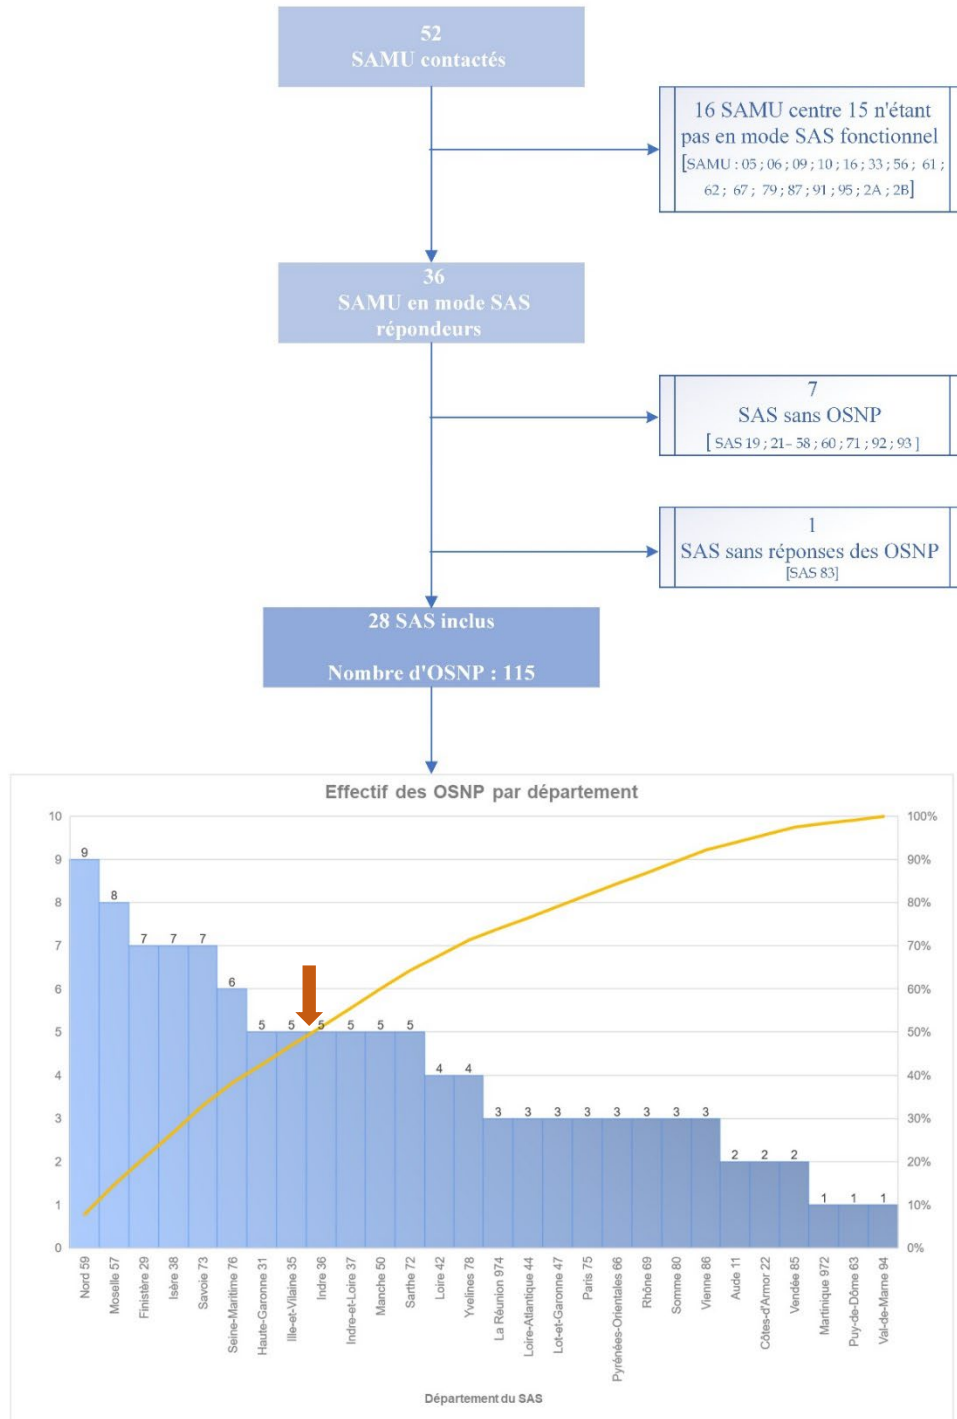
52
SAMU contactés

16 SAMU centre 15 n'étant pas en mode SAS fonctionnel
[SAMU : 05 ; 06 ; 09 ; 10 ; 16 ; 33 ; 56 ; 61 ; 62 ; 67 ; 79 ; 87 ; 91 ; 95 ; 2A ; 2B]

36
SAMU en mode SAS répondeurs

7
SAS sans OSNP
[SAS 19 ; 21- 58 ; 60 ; 71 ; 92 ; 93]

1
SAS sans réponses des OSNP
[SAS 83]

28 SAS inclus

Nombre d'OSNP : 115

Effectif des OSNP par département

10
9
8
7
6
5
4
3
2
1
0

100%
90%
80%
70%
60%
50%
40%
30%
20%
10%
0%

9 8 7 7 7 6 5 5 5 5 5 5 4 4 3 3 3 3 3 3 3 3 2 2 2 1 1 1

Nord 59
Moselle 57
Finistère 29
Isère 38
Savoie 73
Seine-Maritime 76
Haute-Garonne 31
Ille-et-Vilaine 35
Indre 36
Indre-et-Loire 37
Manche 50
Sarthe 72
Loire 42
Yvelines 78
La Réunion 974
Loire-Atlantique 44
Lot-et-Garonne 47
Paris 75
Pyrénées-Orientales 66
Rhône 69
Somme 80
Vienne 86
Aude 11
Côtes-d'Armor 22
Vendée 85
Martinique 972
Puy-de-Dôme 63
Val-de-Marne 94

Département du SAS